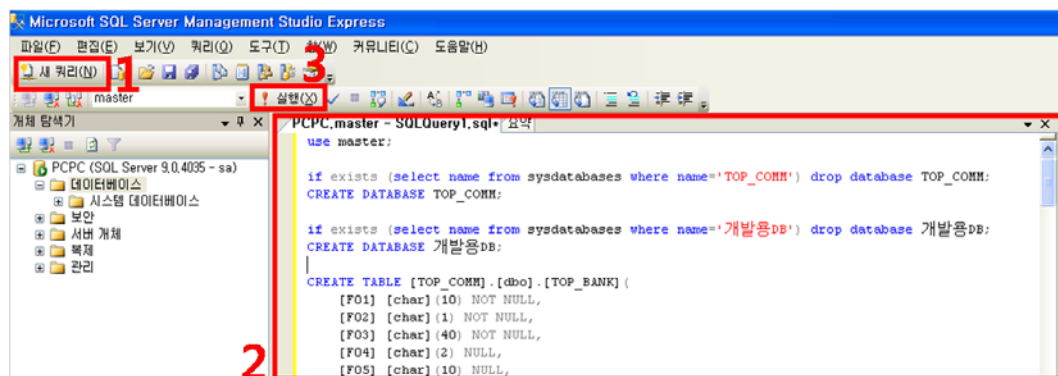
Microsoft SQL Server Management Studio Express

파일(F) 편집(E) 보기(V) 쿼리(Q) 도구(T) 창(W) 커뮤니티(C) 도움말(H)

새 쿼리(N) 1 3

master 실행(X)

개체 탐색기

PCPC (SQL Server 9.0.4035 - sa)
데이터베이스
시스템 데이터베이스
보안
서버 개체
복제
관리

PCPC.master - SQLQuery1.sql* 요약

use master;

if exists (select name from sysdatabases where name='TOP_COMM') drop database TOP_COMM;
CREATE DATABASE TOP_COMM;

if exists (select name from sysdatabases where name='개발용DB') drop database 개발용DB;
CREATE DATABASE 개발용DB;

CREATE TABLE [TOP_COMM].[dbo].[TOP_BANK](
[F01] [char](10) NOT NULL,
[F02] [char](1) NOT NULL,
[F03] [char](40) NOT NULL,
[F04] [char](2) NULL,
[F05] [char](10) NULL,

2